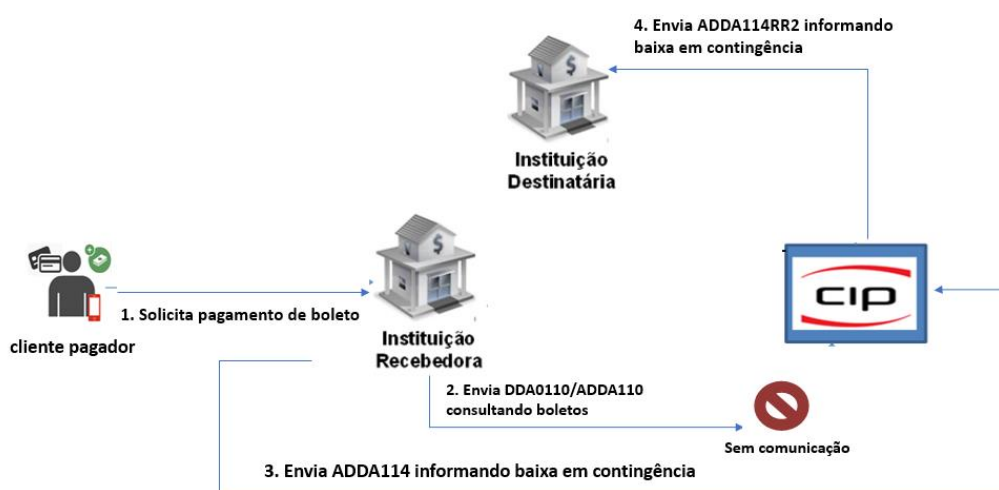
4. Envia ADDA114RR2 informando baixa em contingência

Instituição Destinatária

cliente pagador

1. Solicita pagamento de boleto

Instituição Recebedora

cip

2. Envia DDA0110/ADDA110 consultando boletos

Sem comunicação

3. Envia ADDA114 informando baixa em contingência